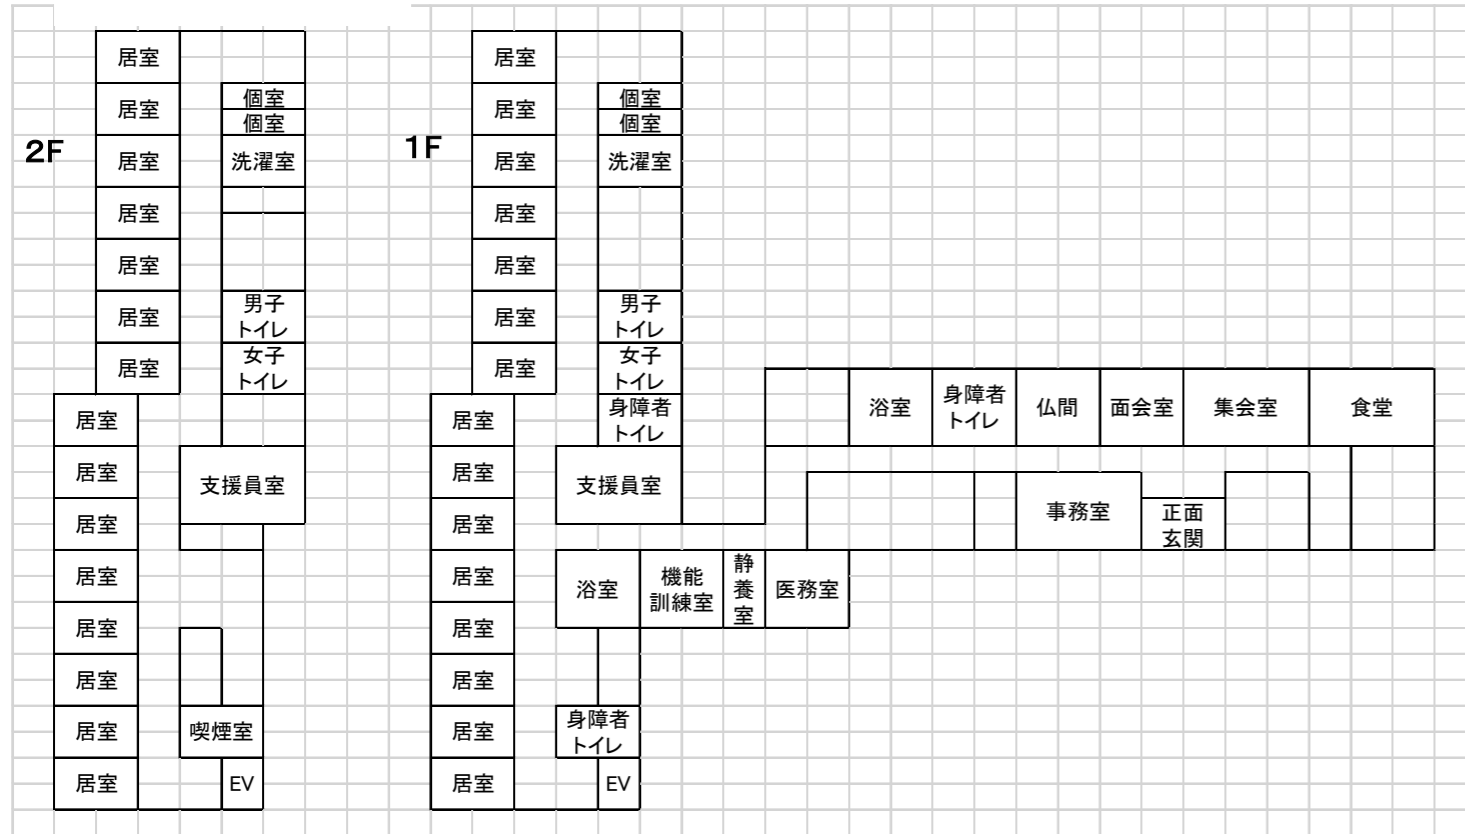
2F

居室
居室
居室
居室
居室
居室
居室
居室
居室
居室
居室
居室
居室
居室
居室

個室
個室
洗濯室
男子
トイレ
女子
トイレ
支援員室
喫煙室
EV

1F

居室
居室
居室
居室
居室
居室
居室
居室
居室
居室
居室
居室
居室
居室
居室

個室
個室
洗濯室
男子
トイレ
女子
トイレ
身障者
トイレ
支援員室
浴室
機能
訓練室
静
養
室
医務室
身障者
トイレ
EV

浴室
身障者
トイレ
仏間
面会室
集会室
食堂
事務室
正面
玄関